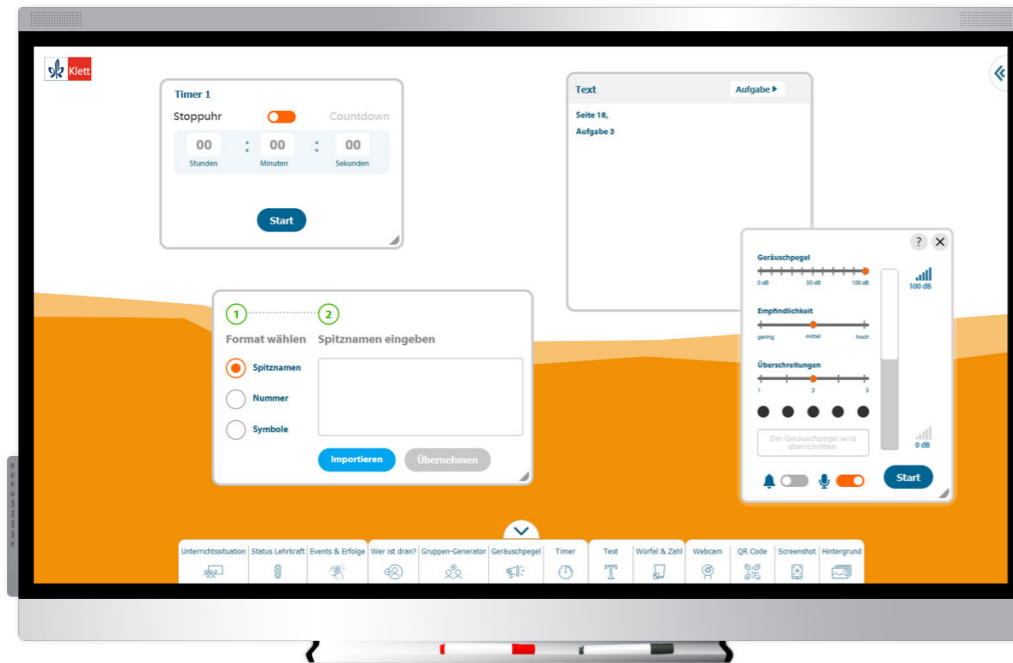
Klett

Timer 1

Stoppuhr Countdown

00 : 00 : 00
Stunden Minuten Sekunden

Start

Text
Aufgabe ▸

Seite 18,
Aufgabe 3

? ✕

Geräuschpegel
0 dB 50 dB 100 dB
100 dB

Empfindlichkeit
gering mittel hoch

Überschreitungen
1 3 5

Der Geräuschpegel wird überschritten

0 dB

Start

1 2
Format wählen Spitznamen eingeben

Spitznamen
Nummer
Symbole

Importieren Übernehmen

Unterrichtssituation | Status Lehrkraft | Events & Erfolge | Wer ist dran? | Gruppen-Generator | Geräuschpegel | Timer | Text | Würfel & Zahl | Webcam | QR Code | Screenshot | Hintergrund